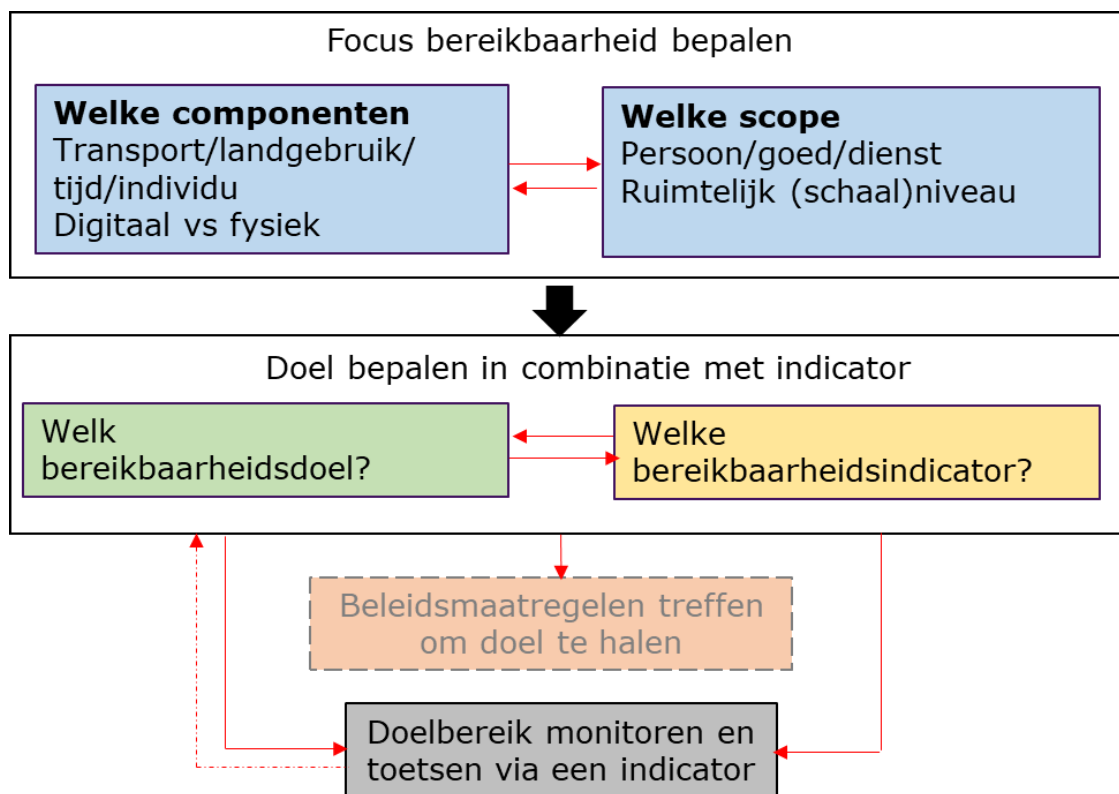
Focus bereikbaarheid bepalen

**Welke componenten**
Transport/landgebruik/tijd/individu
Digitaal vs fysiek

**Welke scope**
Persoon/goed/dienst
Ruimtelijk (schaal)niveau

Doel bepalen in combinatie met indicator

Welk bereikbaarheidsdoel?

Welke bereikbaarheidsindicator?

Beleidsmaatregelen treffen om doel te halen

Doelbereik monitoren en toetsen via een indicator